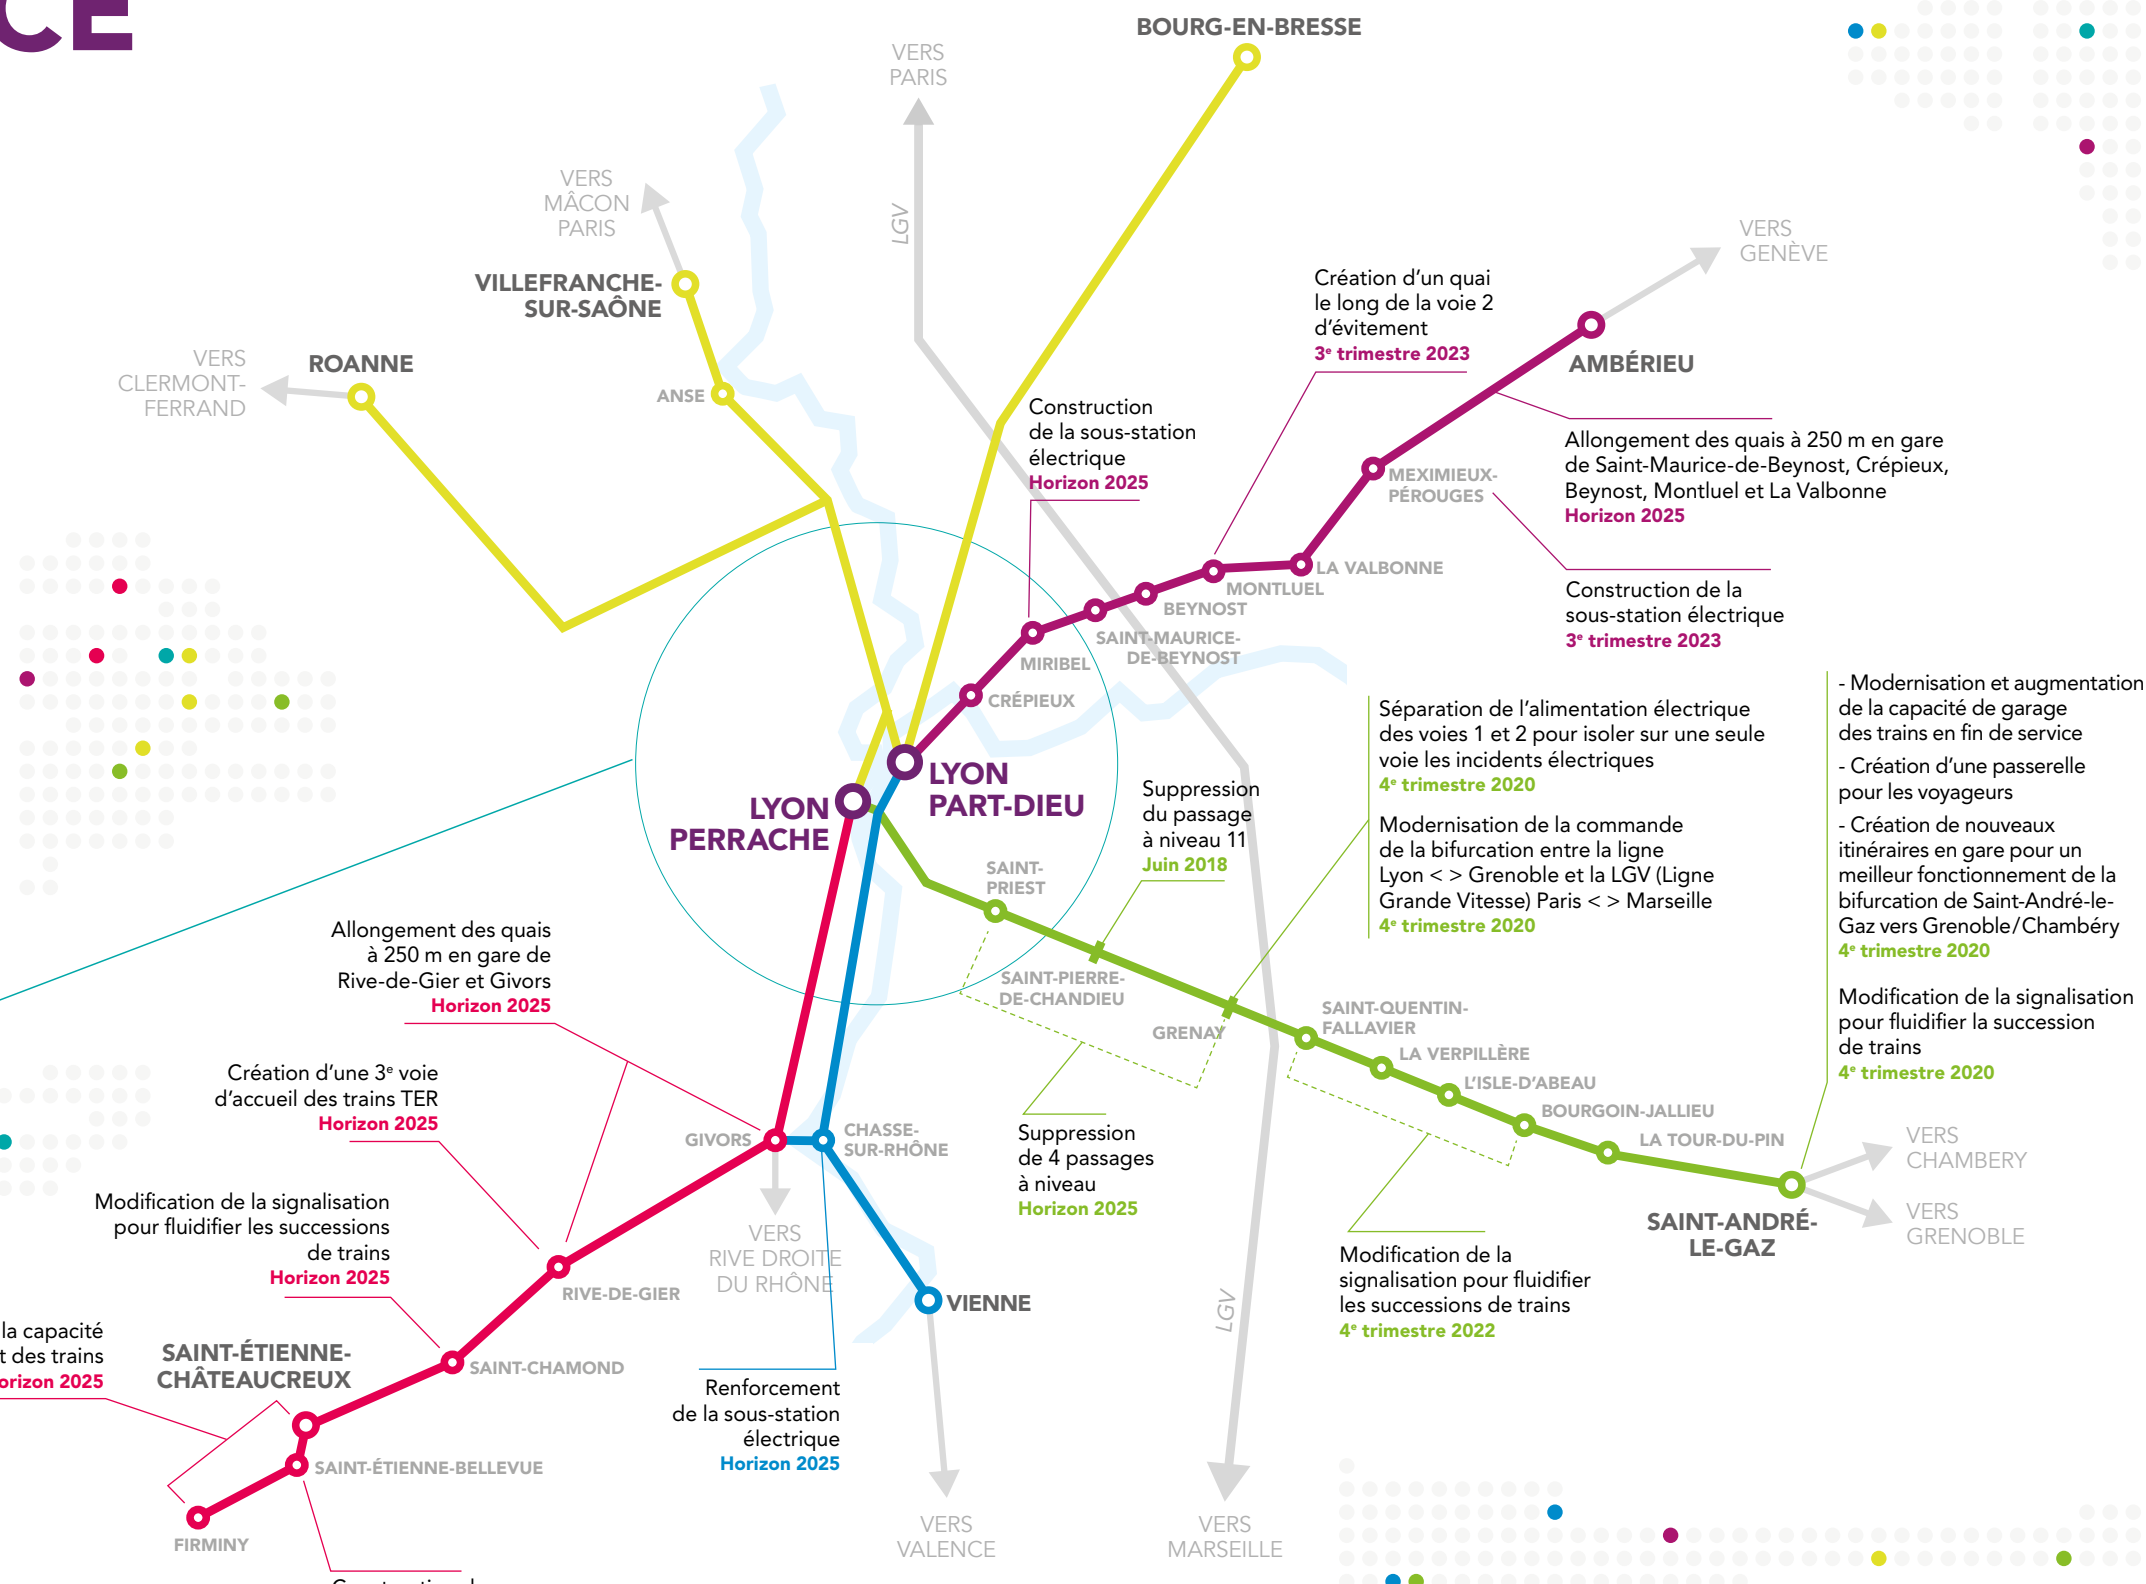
CE

BOURG-EN-BRESSE

VERS PARIS

LGV

VERS MÂCON PARIS

VILLEFRANCHE-SUR-SAÔNE

VERS GENÈVE

Création d'un quai le long de la voie 2 d'évitement
3e trimestre 2023

AMBÉRIEU

VERS CLERMONT-FERRAND

ROANNE

ANSE

Construction de la sous-station électrique
Horizon 2025

Allongement des quais à 250 m en gare de Saint-Maurice-de-Beynost, Crépieux, Beynost, Montluel et La Valbonne
Horizon 2025

MEXIMIEUX-PÉROUGES

LA VALBONNE

MONTLUEL

BEYNOST

Construction de la sous-station électrique
3e trimestre 2023

SAINT-MAURICE-DE-BEYNOST

MIRIBEL

CRÉPIEUX

Séparation de l'alimentation électrique des voies 1 et 2 pour isoler sur une seule voie les incidents électriques
4e trimestre 2020

- Modernisation et augmentation de la capacité de garage des trains en fin de service
- Création d'une passerelle pour les voyageurs
- Création de nouveaux itinéraires en gare pour un meilleur fonctionnement de la bifurcation de Saint-André-le-Gaz vers Grenoble/Chambéry
4e trimestre 2020

LYON PART-DIEU

LYON PERRACHE

Suppression du passage à niveau 11
Juin 2018

Modernisation de la commande de la bifurcation entre la ligne Lyon < > Grenoble et la LGV (Ligne Grande Vitesse) Paris < > Marseille
4e trimestre 2020

SAINT-PRIEST

Modification de la signalisation pour fluidifier la succession de trains
4e trimestre 2020

Allongement des quais à 250 m en gare de Rive-de-Gier et Givors
Horizon 2025

SAINT-PIERRE-DE-CHANDIEU

GRENAY

SAINT-QUENTIN-FALLAVIER

LA VERPILLÈRE

L'ISLE-D'ABEAU

BOURGOIN-JALLIEU

Création d'une 3e voie d'accueil des trains TER
Horizon 2025

GIVORS

CHASSE-SUR-RHÔNE

LA TOUR-DU-PIN

VERS CHAMBERY

Suppression de 4 passages à niveau
Horizon 2025

SAINT-ANDRÉ-LE-GAZ

VERS GRENOBLE

Modification de la signalisation pour fluidifier les successions de trains
Horizon 2025

VERS RIVE DROITE DU RHÔNE

RIVE-DE-GIER

VIENNE

Modification de la signalisation pour fluidifier les successions de trains
4e trimestre 2022

LGV

la capacité t des trains orizon 2025

SAINT-ÉTIENNE-CHÂTEAUCREUX

SAINT-CHAMOND

Renforcement de la sous-station électrique
Horizon 2025

SAINT-ÉTIENNE-BELLEVUE

FIRMINY

VERS VALENCE

VERS MARSEILLE

Construction d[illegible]